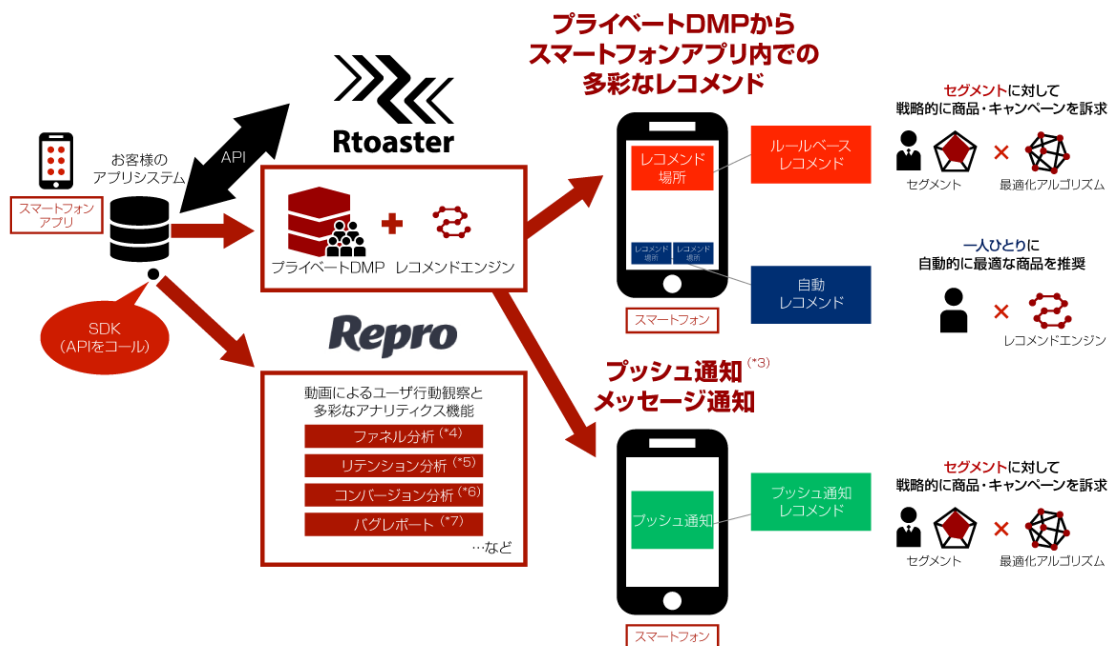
プライベートDMPから
スマートフォンアプリ内での
多彩なレコメンド

Rtoaster

お客様の
アプリシステム

スマートフォン
アプリ

API

プライベートDMP + レコメンドエンジン

SDK
(APIをコール)

Repro

動画によるユーザ行動観察と
多彩なアナリティクス機能

ファネル分析 (*4)
リテンション分析 (*5)
コンバージョン分析 (*6)
バグレポート (*7)
…など

レコメンド
場所

レコメンド
場所

レコメンド
場所

スマートフォン

ルールベース
レコメンド

自動
レコメンド

セグメントに対して
戦略的に商品・キャンペーンを訴求

セグメント × 最適化アルゴリズム

一人ひとりに
自動的に最適な商品を推奨

× レコメンドエンジン

プッシュ通知 (*3)
メッセージ通知

プッシュ通知

プッシュ通知
レコメンド

スマートフォン

セグメントに対して
戦略的に商品・キャンペーンを訴求

セグメント × 最適化アルゴリズム